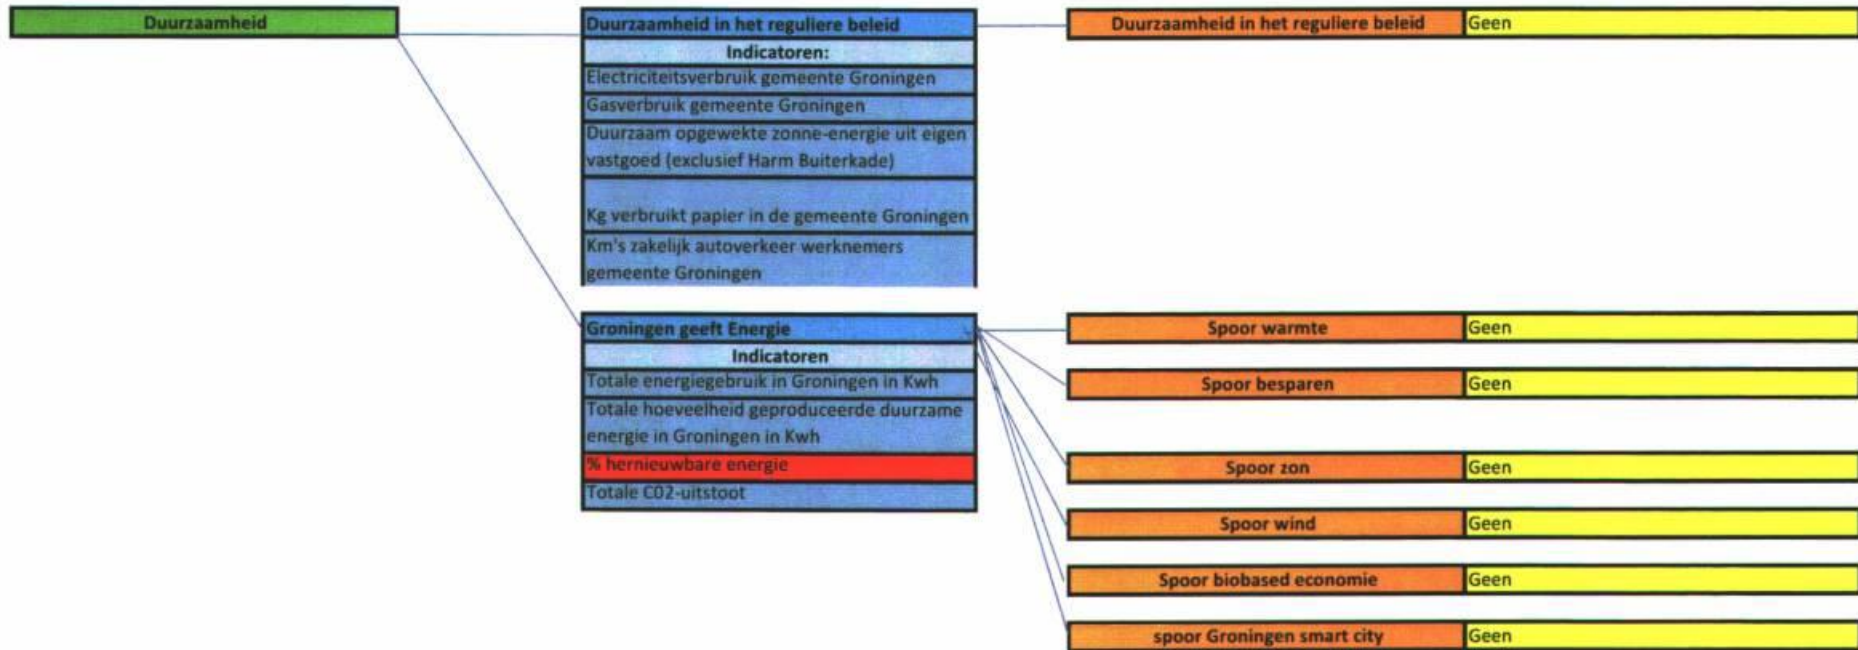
Duurzaamheid

Duurzaamheid in het reguliere beleid
Indicatoren:
Electriciteitsverbruik gemeente Groningen
Gasverbruik gemeente Groningen
Duurzaam opgewekte zonne-energie uit eigen vastgoed (exclusief Harm Buiterkade)
Kg verbruikt papier in de gemeente Groningen
Km's zakelijk autoverkeer werknemers gemeente Groningen

| Duurzaamheid in het reguliere beleid | Geen |
|---|---|

Groningen geeft Energie
Indicatoren
Totale energiegebruik in Groningen in Kwh
Totale hoeveelheid geproduceerde duurzame energie in Groningen in Kwh
% hernieuwbare energie
Totale C02-uitstoot

| Spoor warmte | Geen |
|---|---|
| Spoor besparen | Geen |
| Spoor zon | Geen |
| Spoor wind | Geen |
| Spoor biobased economie | Geen |
| spoor Groningen smart city | Geen |